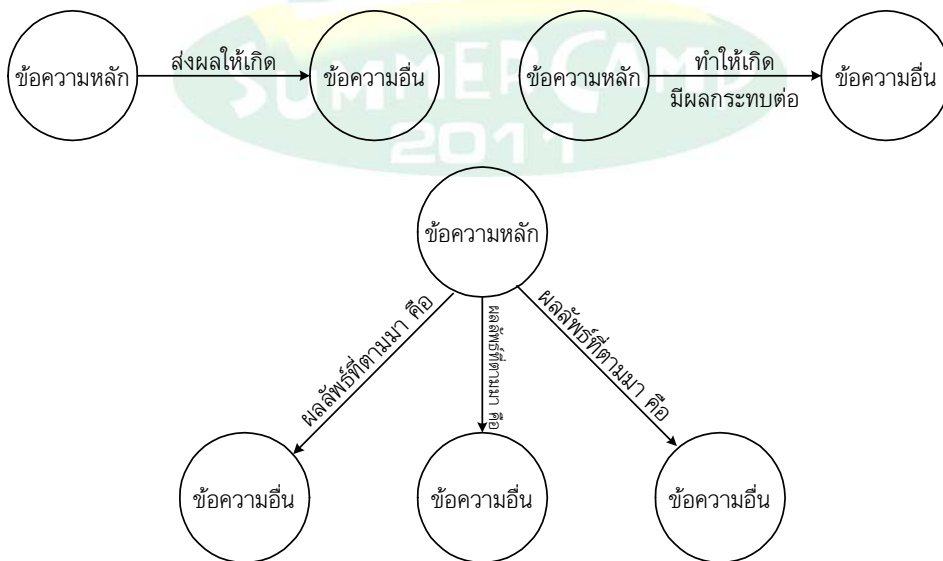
ข้อความหลัก

ส่งผลให้เกิด

ข้อความอื่น

ข้อความหลัก

ทำให้เกิด
มีผลกระทบต่อ

ข้อความอื่น

SUMMERCAMP 2011

ข้อความหลัก

ผลลัพธ์ที่ตามมา คือ

ผลลัพธ์ที่ตามมา คือ

ผลลัพธ์ที่ตามมา คือ

ข้อความอื่น

ข้อความอื่น

ข้อความอื่น